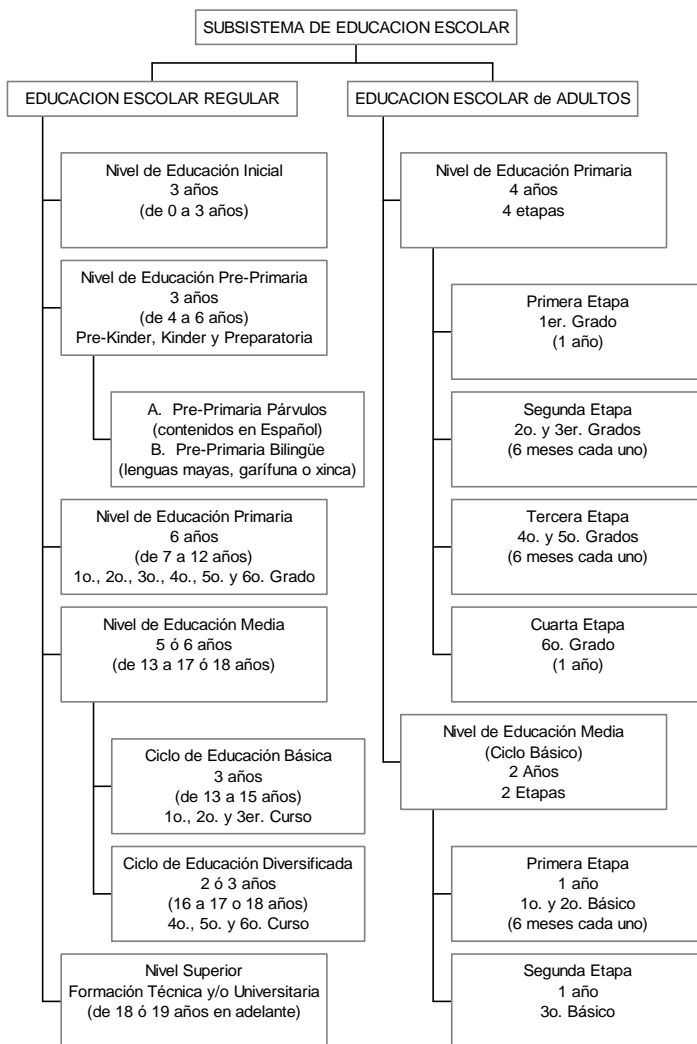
SUBSISTEMA DE EDUCACION ESCOLAR

EDUCACION ESCOLAR REGULAR

Nivel de Educación Inicial
3 años
(de 0 a 3 años)

Nivel de Educación Pre-Primaria
3 años
(de 4 a 6 años)
Pre-Kinder, Kinder y Preparatoria

A. Pre-Primaria Párvulos
(contenidos en Español)
B. Pre-Primaria Bilingüe
(lenguas mayas, garífuna o xinca)

Nivel de Educación Primaria
6 años
(de 7 a 12 años)
1o., 2o., 3o., 4o., 5o. y 6o. Grado

Nivel de Educación Media
5 ó 6 años
(de 13 a 17 ó 18 años)

Ciclo de Educación Básica
3 años
(de 13 a 15 años)
1o., 2o. y 3er. Curso

Ciclo de Educación Diversificada
2 ó 3 años
(16 a 17 o 18 años)
4o., 5o. y 6o. Curso

Nivel Superior
Formación Técnica y/o Universitaria
(de 18 ó 19 años en adelante)

EDUCACION ESCOLAR de ADULTOS

Nivel de Educación Primaria
4 años
4 etapas

Primera Etapa
1er. Grado
(1 año)

Segunda Etapa
2o. y 3er. Grados
(6 meses cada uno)

Tercera Etapa
4o. y 5o. Grados
(6 meses cada uno)

Cuarta Etapa
6o. Grado
(1 año)

Nivel de Educación Media
(Ciclo Básico)
2 Años
2 Etapas

Primera Etapa
1 año
1o. y 2o. Básico
(6 meses cada uno)

Segunda Etapa
1 año
3o. Básico